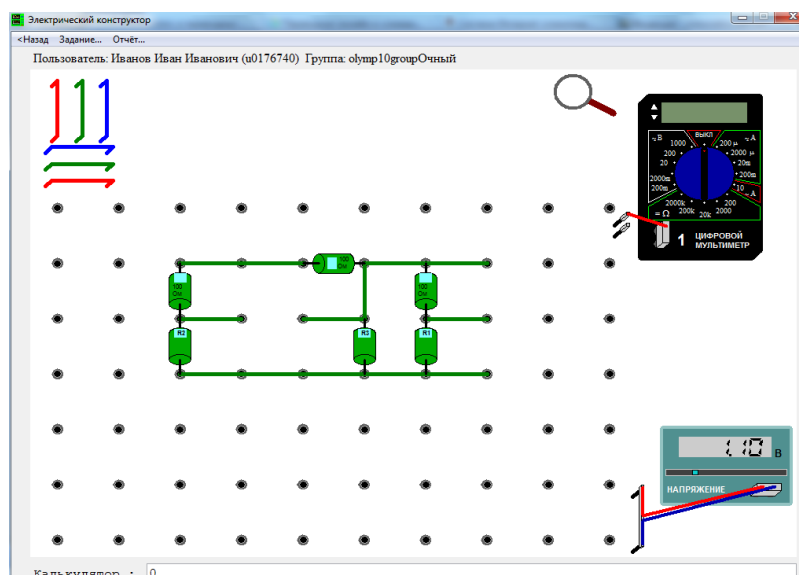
Электрический конструктор

<Назад Задание... Отчёт...

Пользователь: Иванов Иван Иванович (u0176740) Группа: olymp10groupОчный

100 Ом

100 Ом

100 Ом

R2

R3

R1

ВЫКЛ

~V

~A

1000

200

20

2000m

200m

200 μ

2000 μ

20 m

200m

10

A

2000k

200k

20k

2000

200

= Ω

1

ЦИФРОВОЙ МУЛЬТИМЕТР

1.10

В

НАПРЯЖЕНИЕ

Калькулятор : 0